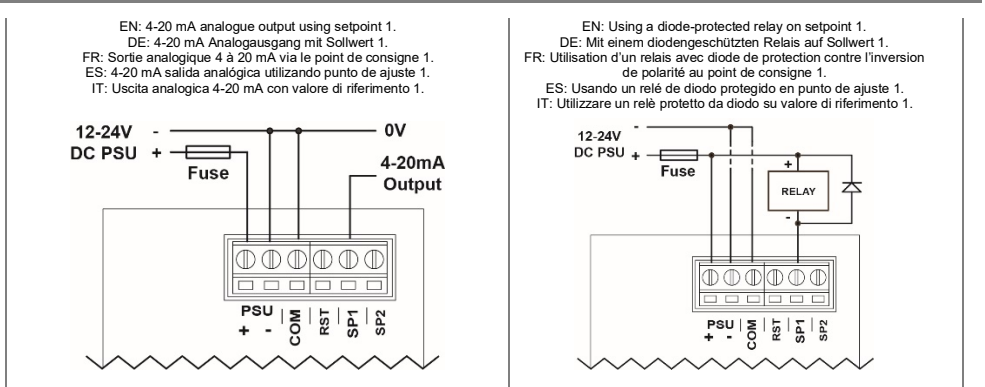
EN: 4-20 mA analogue output using setpoint 1.
DE: 4-20 mA Analogausgang mit Sollwert 1.
FR: Sortie analogique 4 à 20 mA via le point de consigne 1.
ES: 4-20 mA salida analógica utilizando punto de ajuste 1.
IT: Uscita analogica 4-20 mA con valore di riferimento 1.

12-24V DC PSU
-
+
Fuse
0V
4-20mA Output
PSU
+ -
COM
RST
SP1
SP2

EN: Using a diode-protected relay on setpoint 1.
DE: Mit einem diodengeschützten Relais auf Sollwert 1.
FR: Utilisation d'un relais avec diode de protection contre l'inversion de polarité au point de consigne 1.
ES: Usando un relé de diodo protegido en punto de ajuste 1.
IT: Utilizzare un relè protetto da diodo su valore di riferimento 1.

12-24V DC PSU
-
+
Fuse
+
RELAY
-
PSU
+ -
COM
RST
SP1
SP2